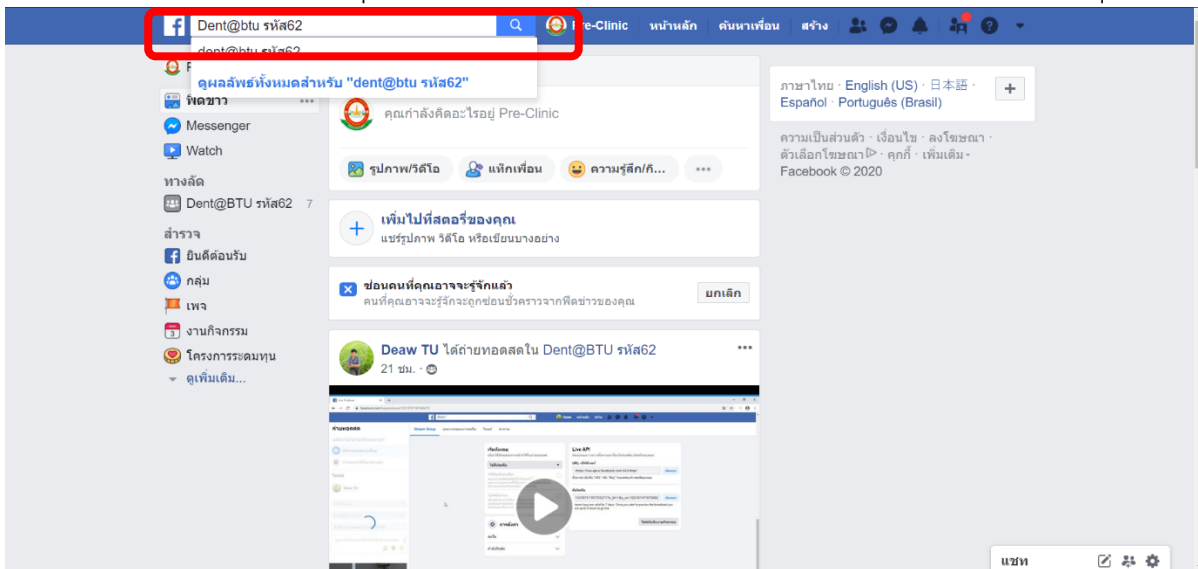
Dent@btu รหัส62

dent@btu รหัส62

ดูผลลัพธ์ทั้งหมดสำหรับ "dent@btu รหัส62"

Pre-Clinic หน้าหลัก ค้นหาเพื่อน สร้าง

ฟีดข่าว

Messenger

Watch

ทางลัด

Dent@BTU รหัส62 7

สำรวจ

ยินดีต้อนรับ

กลุ่ม

เพจ

งานกิจกรรม

โครงการระดมทุน

ดูเพิ่มเติม...

คุณกำลังคิดอะไรอยู่ Pre-Clinic

รูปภาพ/วิดีโอ

แท็กเพื่อน

ความรู้สึก/กิ...

เพิ่มไปที่สตอรี่ของคุณ

แชร์รูปภาพ วิดีโอ หรือเขียนบางอย่าง

ซ่อนคนที่คุณอาจจะรู้จักแล้ว

คนที่คุณอาจจะรู้จักจะถูกซ่อนชั่วคราวจากฟีดข่าวของคุณ

ยกเลิก

Deaw TU ได้ถ่ายทอดสดใน Dent@BTU รหัส62

21 ชม. ·

ภาษาไทย · English (US) · 日本語 · Español · Português (Brasil)

ความเป็นส่วนตัว · เงื่อนไข · ลงโฆษณา · ตัวเลือกโฆษณา · คุกกี้ · เพิ่มเติม · Facebook © 2020

แชท